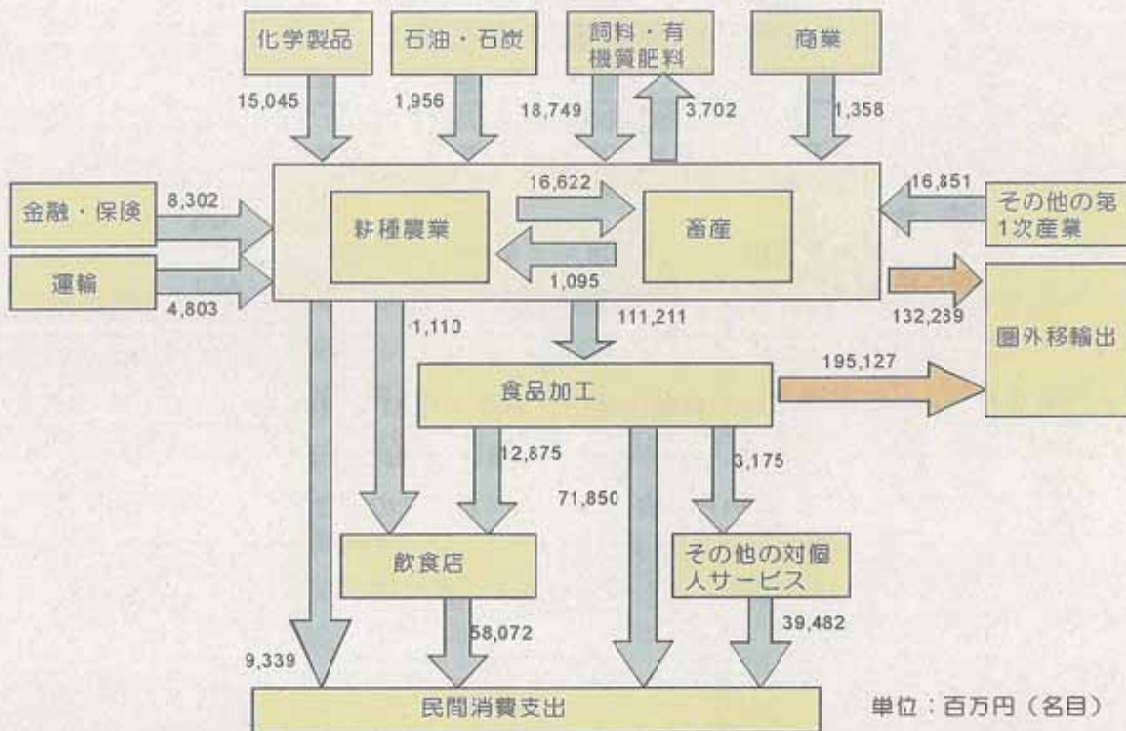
化学製品

石油・石炭

飼料・有機質肥料

商業

15,045

1,956

18,749

3,702

1,358

金融・保険

8,302

16,622

耕種農業

畜産

16,851

その他の第1次産業

運輸

4,803

1,095

132,239

圏外移輸出

1,110

111,211

195,127

食品加工

12,875

3,175

71,850

飲食店

その他の対個人サービス

58,072

39,482

9,339

民間消費支出

単位：百万円（名目）